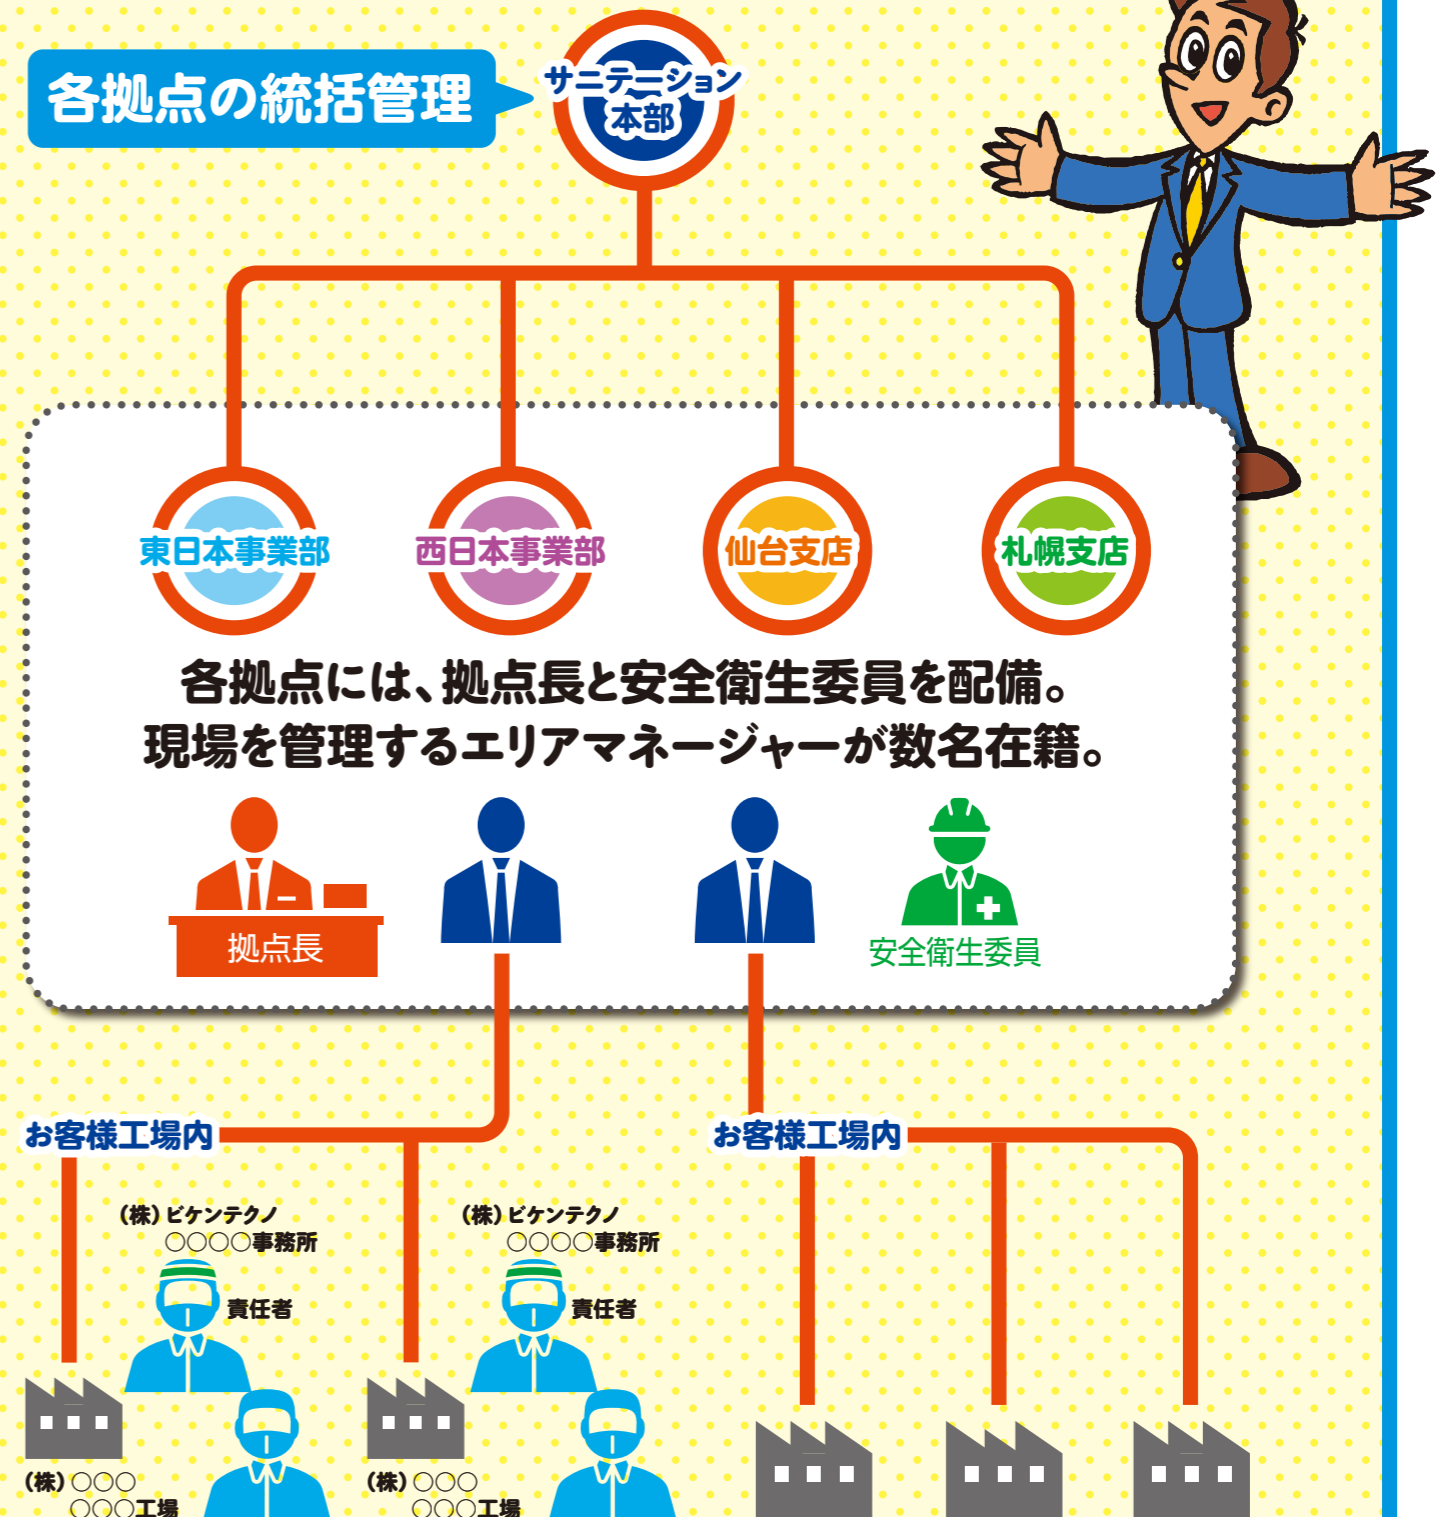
各拠点の統括管理

サニテーション本部

東日本事業部

西日本事業部

仙台支店

札幌支店

各拠点には、拠点長と安全衛生委員を配備。
現場を管理するエリアマネージャーが数名在籍。

拠点長

安全衛生委員

お客様工場内

お客様工場内

(株) ビケンテクノ
○○○○事務所

責任者

(株) ビケンテクノ
○○○○事務所

責任者

(株) ○○○
○○○工場

(株) ○○○
○○○工場